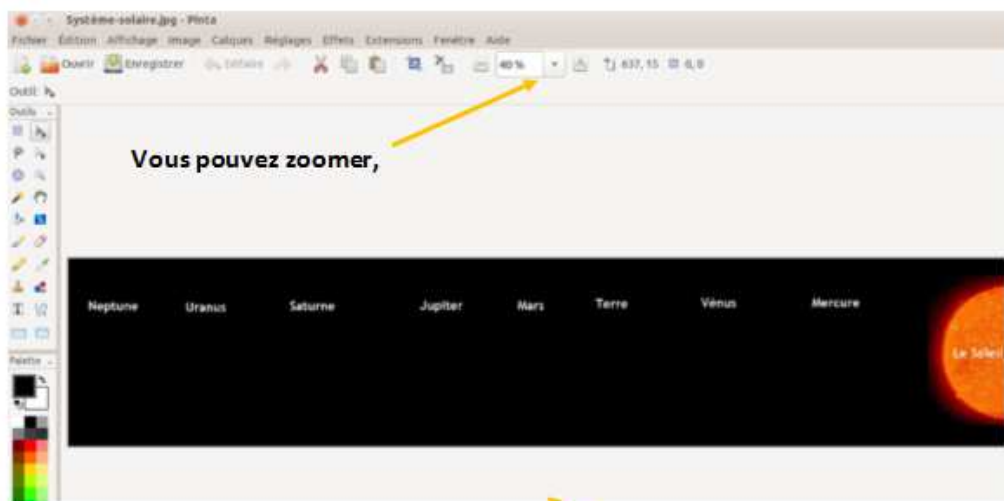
Système-solaire.jpg - Pinta

Fichier Édition Affichage Image Calques Réglages Effets Extensions Fenêtre Aide

Ouvrir Enregistrer Défaire 40 % 637, 15 0, 0

Outil:

Outils

Vous pouvez zoomer,

Neptune Uranus Saturne Jupiter Mars Terre Vénus Mercure

Le Soleil

Palette